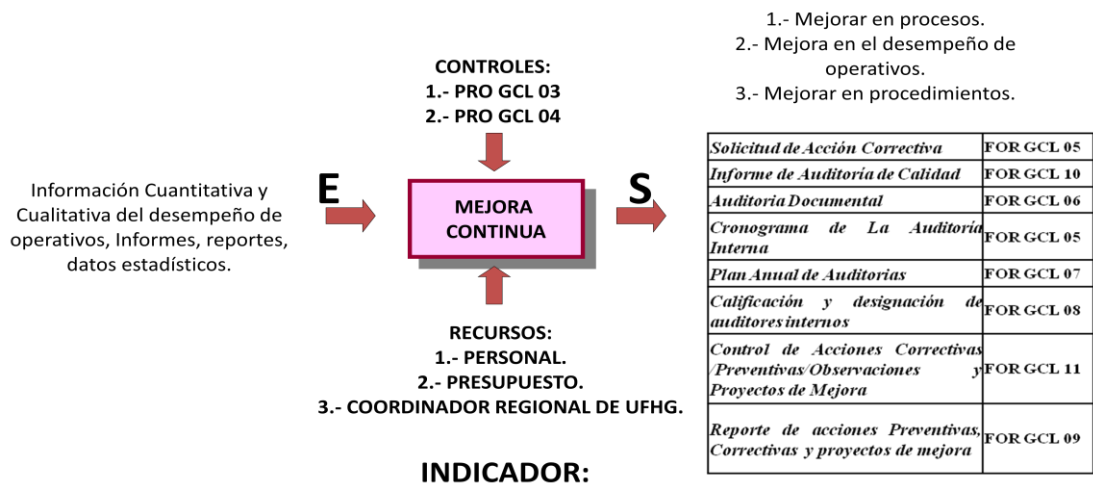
1.- Mejorar en procesos.
2.- Mejora en el desempeño de operativos.
3.- Mejorar en procedimientos.

CONTROLES:
1.- PRO GCL 03
2.- PRO GCL 04

Información Cuantitativa y Cualitativa del desempeño de operativos, Informes, reportes, datos estadísticos.

E

MEJORA CONTINUA

S

| Solicitud de Acción Correctiva | FOR GCL 05 |
|---|---|
| Informe de Auditoría de Calidad | FOR GCL 10 |
| Auditoria Documental | FOR GCL 06 |
| Cronograma de La Auditoría Interna | FOR GCL 05 |
| Plan Anual de Auditorias | FOR GCL 07 |
| Calificación y designación de auditores internos | FOR GCL 08 |
| Control de Acciones Correctivas /Preventivas/Observaciones y Proyectos de Mejora | FOR GCL 11 |
| Reporte de acciones Preventivas, Correctivas y proyectos de mejora | FOR GCL 09 |

RECURSOS:
1.- PERSONAL.
2.- PRESUPUESTO.
3.- COORDINADOR REGIONAL DE UFHG.

INDICADOR: